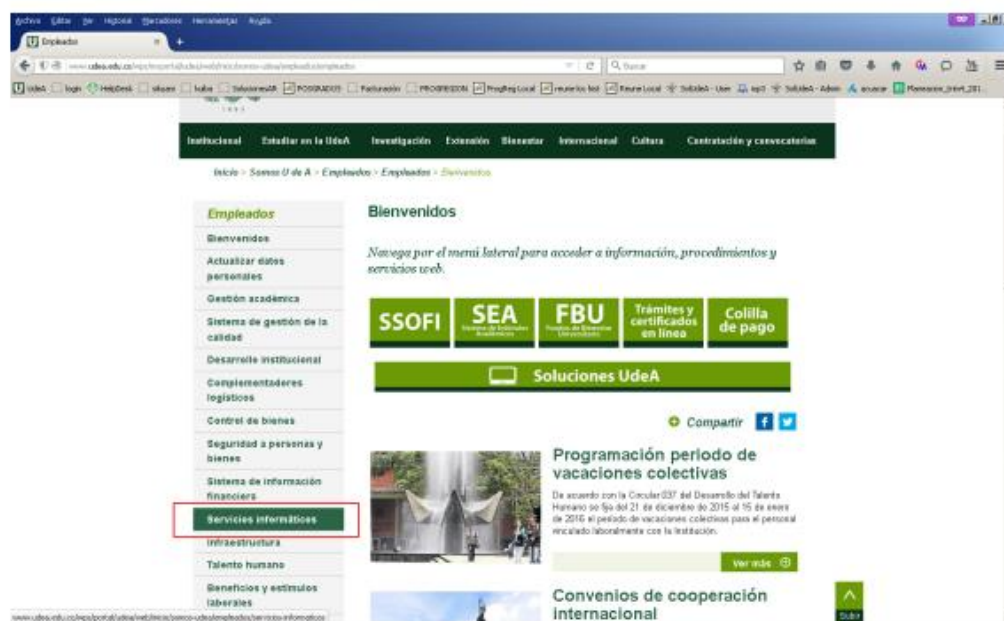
Archivo Editar Ver Historial Marcadores Herramientas Ayuda

Empleados

www.udea.edu.co/wps/portal/udea/web/inicio/somos-udea/empleados/empleados

Buscar

Institucional Estudiar en la UdeA Investigación Extensión Bienestar Internacional Cultura Contratación y convocatorias

Inicio > Somos U de A > Empleados > Empleados > Bienvenidos

Empleados

Bienvenidos

Actualizar datos personales

Gestión académica

Sistema de gestión de la calidad

Desarrollo institucional

Complementadores logísticos

Control de bienes

Seguridad a personas y bienes

Sistema de información financiera

Servicios informáticos

Infraestructura

Talento humano

Beneficios y estímulos laborales

Bienvenidos

Navega por el menú lateral para acceder a información, procedimientos y servicios web.

SSOFI

SEA

FBU

Trámites y certificados en línea

Colilla de pago

Soluciones UdeA

Compartir

Programación periodo de vacaciones colectivas

De acuerdo con la Circular 037 del Desarrollo del Talento Humano se fija del 21 de diciembre de 2015 al 15 de enero de 2016 el periodo de vacaciones colectivas para el personal vinculado laboralmente con la Institución.

Ver más

Convenios de cooperación internacional

Subir

www.udea.edu.co/wps/portal/udea/web/inicio/somos-udea/empleados/servicios-informaticos